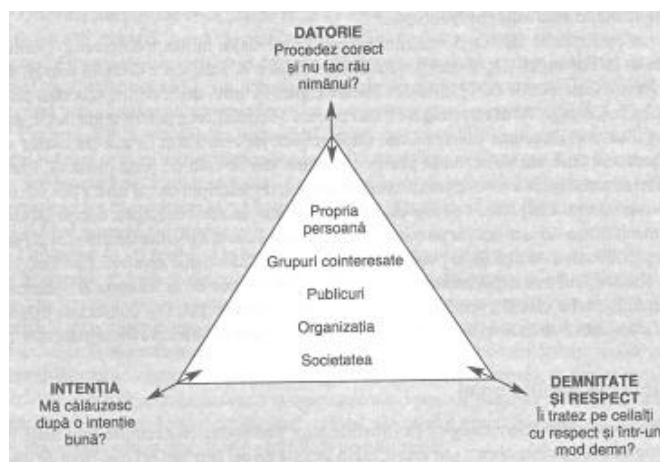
DATORIE
Procedez corect şi nu fac rău nimănui?

Propria persoană

Grupuri cointeresate

Publicuri

Organizaţia

Societatea

INTENŢIA
Mă călăuzesc după o intenţie bună?

DEMNITATE ŞI RESPECT
Îi tratez pe ceilalţi cu respect şi într-un mod demn?